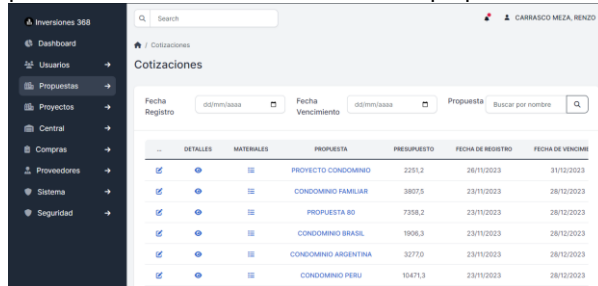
Inversiones 368

Dashboard
Usuarios
Propuestas
Proyectos
Central
Compras
Proveedores
Sistema
Seguridad

Search

CARRASCO MEZA, RENZO

/ Cotizaciones

Cotizaciones

Fecha Registro dd/mm/aaaa
Fecha Vencimiento dd/mm/aaaa
Propuesta Buscar por nombre

| ... | DETALLES | MATERIALES | PROPUESTA | PRESUPUESTO | FECHA DE REGISTRO | FECHA DE VENCIMI |
|---|---|---|---|---|---|---|
| | | | PROYECTO CONDOMINIO | 2251,2 | 26/11/2023 | 31/12/2023 |
| | | | CONDOMINIO FAMILIAR | 3807,5 | 23/11/2023 | 28/12/2023 |
| | | | PROPUESTA 80 | 7358,2 | 23/11/2023 | 28/12/2023 |
| | | | CONDOMINIO BRASIL | 1906,3 | 23/11/2023 | 28/12/2023 |
| | | | CONDOMINIO ARGENTINA | 3277,0 | 23/11/2023 | 28/12/2023 |
| | | | CONDOMINIO PERU | 10471,3 | 23/11/2023 | 28/12/2023 |